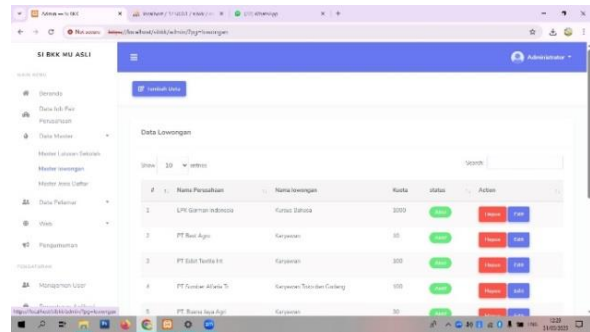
Admin - SI BKK | localhost / 127.0.0.1 / sibkk | Cek whatsapp

Not secure | localhost/sibkk/admin/?pg=lowongan

SI BKK MU ASLI

MAIN MENU

Beranda

Data Job Fair Perusahaan

Data Master

Master Lulusan Sekolah

Master lowongan

Master Alur Daftar

Data Pelamar

Web

Pengumuman

PENGATURAN

Manajemen User

Administrator

Tambah Data

Data Lowongan

Show 10 entries

Search:

| # | Nama Perusahaan | Nama lowongan | Kuota | status | Action |
|---|---|---|---|---|---|
| 1 | LPK Garman Indonesia | Kursus Bahasa | 1000 | Aktif | Hapus Edit |
| 2 | PT Bosi Agro | Karyawan | 30 | Aktif | Hapus Edit |
| 3 | PT Edot Tunita Fit | Karyawan | 100 | Aktif | Hapus Edit |
| 4 | PT Sumber Alfaria Tr | Karyawan Toko dan Gudang | 100 | Aktif | Hapus Edit |
| 5 | PT Buana Jaya Agri | Karyawan | 30 | | Hapus Edit |

http://localhost/sibkk/admin/?pg=lowongan

12:23 13/03/2023